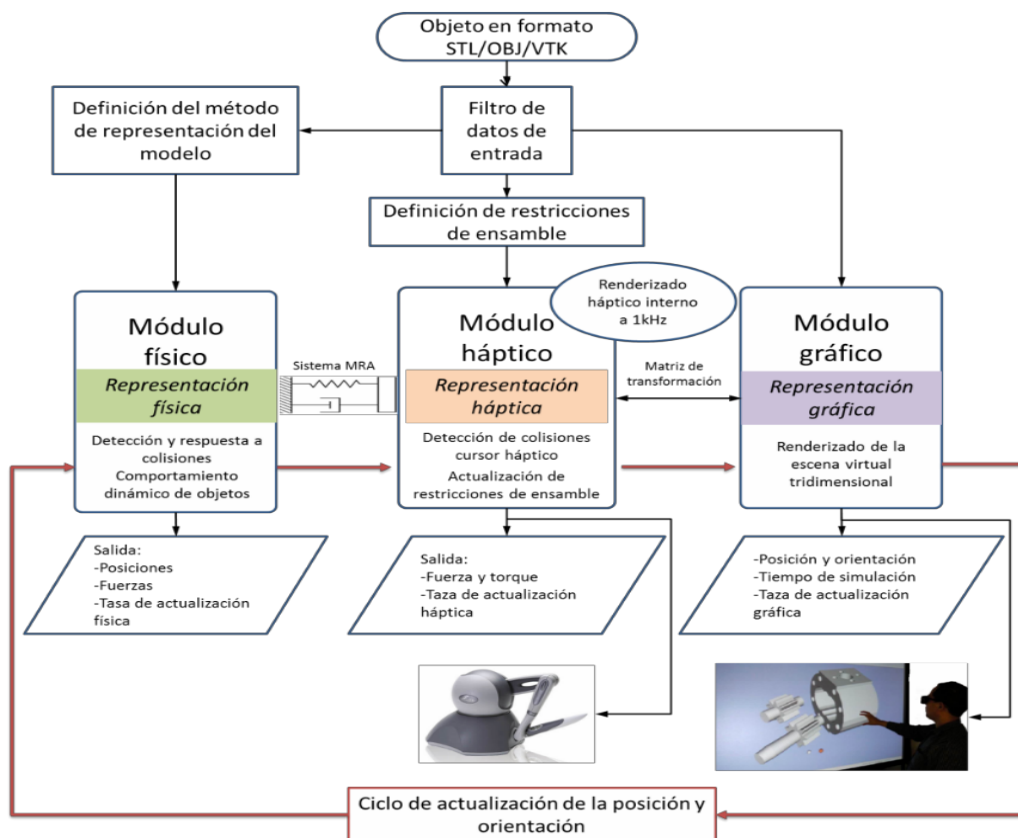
Objeto en formato STL/OBJ/VTK

Definición del método de representación del modelo

Filtro de datos de entrada

Definición de restricciones de ensamble

Renderizado háptico interno a 1kHz

Módulo físico

Representación física

Detección y respuesta a colisiones
Comportamiento dinámico de objetos

Sistema MRA

Módulo háptico

Representación háptica

Detección de colisiones cursor háptico
Actualización de restricciones de ensamble

Matriz de transformación

Módulo gráfico

Representación gráfica

Renderizado de la escena virtual tridimensional

Salida:
-Posiciones
-Fuerzas
-Tasa de actualización física

Salida:
-Fuerza y torque
-Taza de actualización háptica

-Posición y orientación
-Tiempo de simulación
-Taza de actualización gráfica

Ciclo de actualización de la posición y orientación